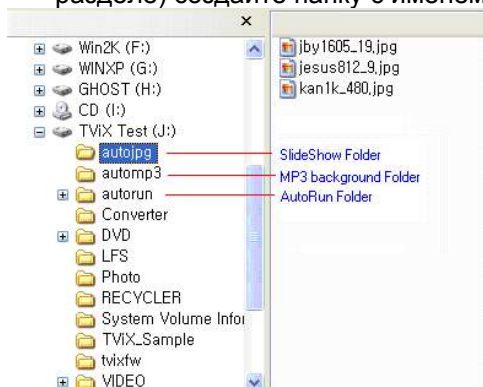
разделу) создайте папку с именем

×

Win2K (F:)
WINXP (G:)
GHOST (H:)
CD (I:)
TViX Test (J:)
autojpg
automp3
autorun
Converter
DVD
LFS
Photo
RECYCLER
System Volume Infor
TViX_Sample
tvixfw
VIDEO

jby1605_19.jpg
jesus812_9.jpg
kan1k_480.jpg

SlideShow Folder
MP3 background Folder
AutoRun Folder